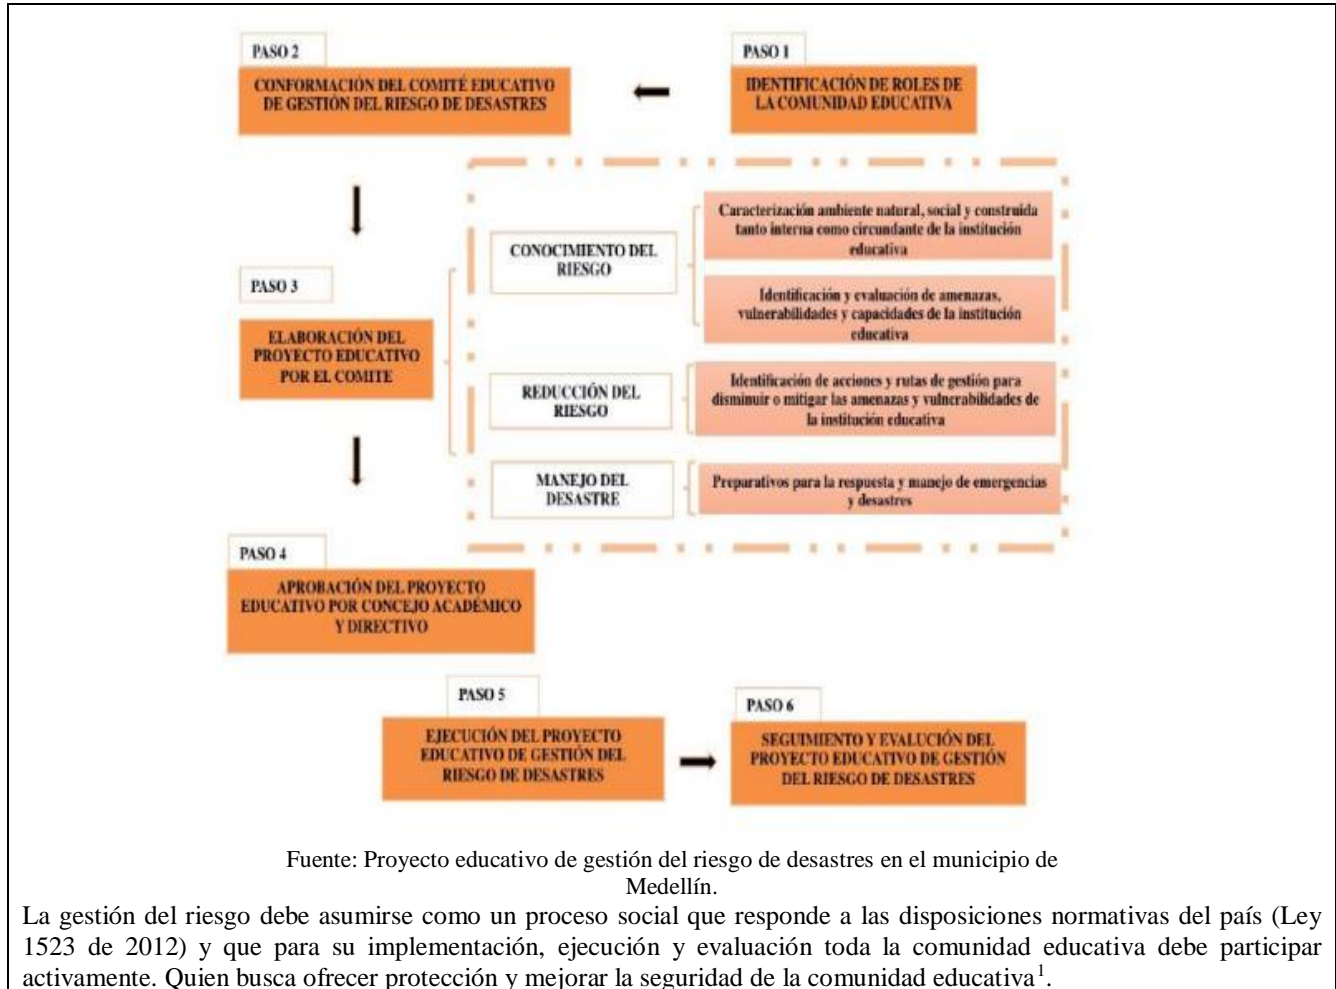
PASO 2

CONFORMACIÓN DEL COMITÉ EDUCATIVO DE GESTIÓN DEL RIESGO DE DESASTRES

PASO 1

IDENTIFICACIÓN DE ROLES DE LA COMUNIDAD EDUCATIVA

PASO 3

ELABORACIÓN DEL PROYECTO EDUCATIVO POR EL COMITE

CONOCIMIENTO DEL RIESGO

Caracterización ambiente natural, social y construida tanto interna como circundante de la institución educativa

Identificación y evaluación de amenazas, vulnerabilidades y capacidades de la institución educativa

REDUCCIÓN DEL RIESGO

Identificación de acciones y rutas de gestión para disminuir o mitigar las amenazas y vulnerabilidades de la institución educativa

MANEJO DEL DESASTRE

Preparativos para la respuesta y manejo de emergencias y desastres

PASO 4

APROBACIÓN DEL PROYECTO EDUCATIVO POR CONCEJO ACADÉMICO Y DIRECTIVO

PASO 5

EJECUCIÓN DEL PROYECTO EDUCATIVO DE GESTIÓN DEL RIESGO DE DESASTRES

PASO 6

SEGUIMIENTO Y EVALUCIÓN DEL PROYECTO EDUCATIVO DE GESTIÓN DEL RIESGO DE DESASTRES

Fuente: Proyecto educativo de gestión del riesgo de desastres en el municipio de Medellín.

La gestión del riesgo debe asumirse como un proceso social que responde a las disposiciones normativas del país (Ley 1523 de 2012) y que para su implementación, ejecución y evaluación toda la comunidad educativa debe participar activamente. Quien busca ofrecer protección y mejorar la seguridad de la comunidad educativa$^1$.